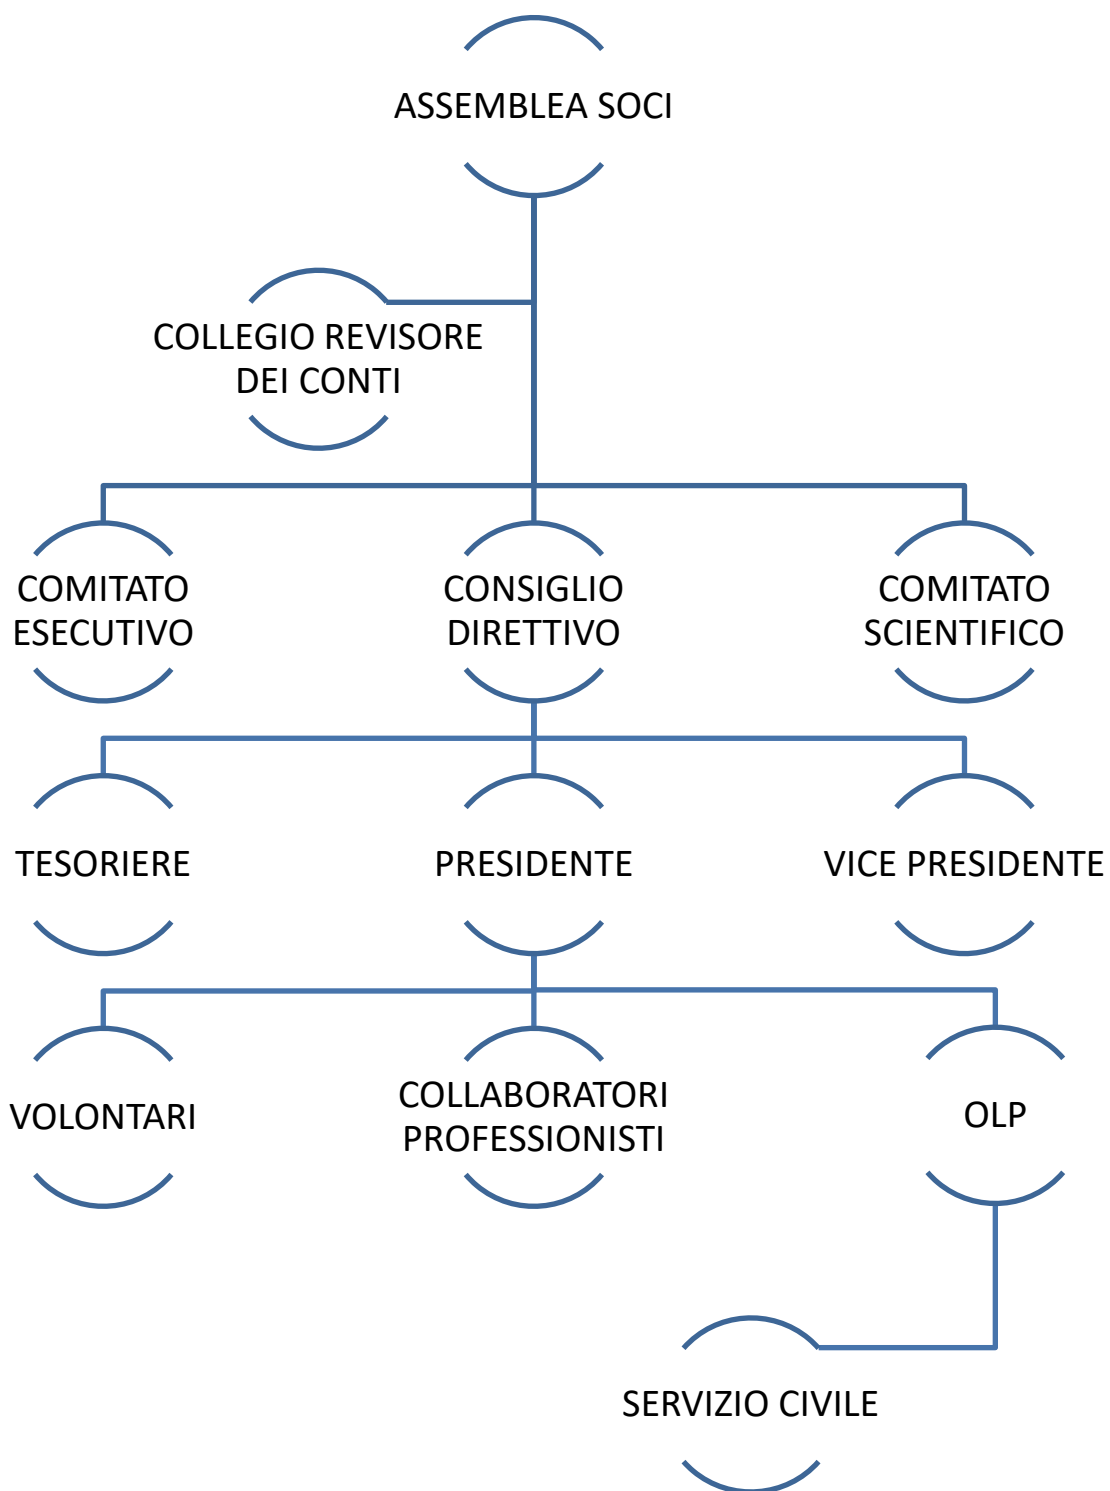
ASSEMBLEA SOCI

COLLEGIO REVISORE DEI CONTI

COMITATO ESECUTIVO

CONSIGLIO DIRETTIVO

COMITATO SCIENTIFICO

TESORIERE

PRESIDENTE

VICE PRESIDENTE

VOLONTARI

COLLABORATORI PROFESSIONISTI

OLP

SERVIZIO CIVILE